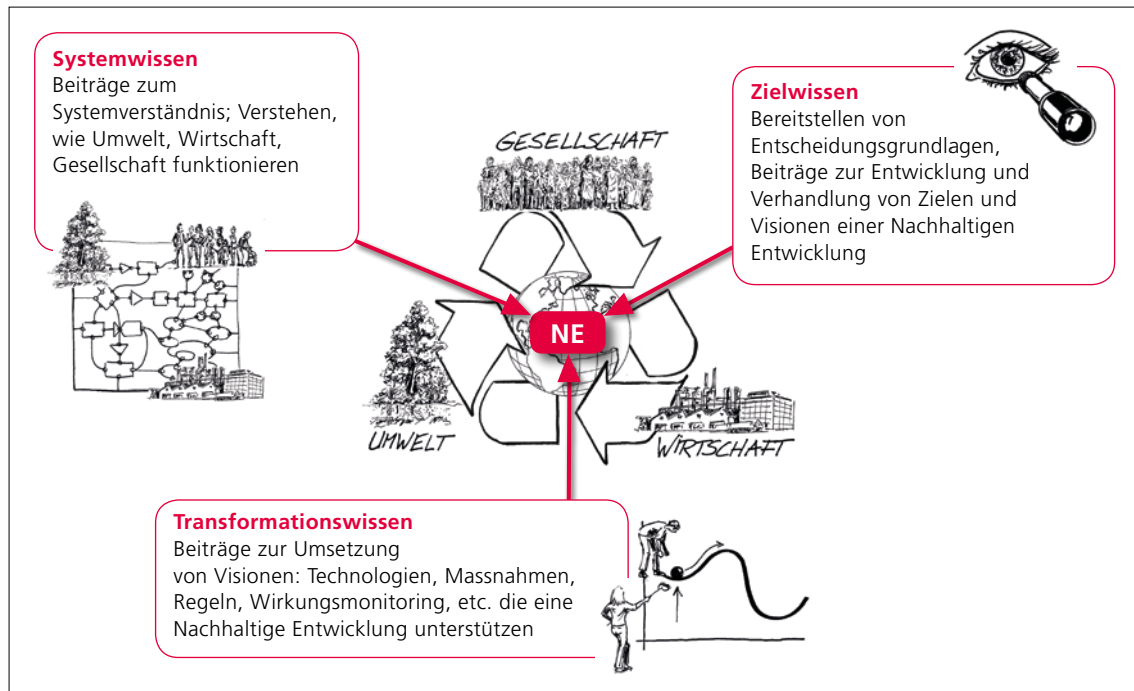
**Systemwissen**
Beiträge zum Systemverständnis; Verstehen, wie Umwelt, Wirtschaft, Gesellschaft funktionieren

**Zielwissen**
Bereitstellen von Entscheidungsgrundlagen, Beiträge zur Entwicklung und Verhandlung von Zielen und Visionen einer Nachhaltigen Entwicklung

GESELLSCHAFT

NE

UMWELT

WIRTSCHAFT

**Transformationswissen**
Beiträge zur Umsetzung von Visionen: Technologien, Massnahmen, Regeln, Wirkungsmonitoring, etc. die eine Nachhaltige Entwicklung unterstützen